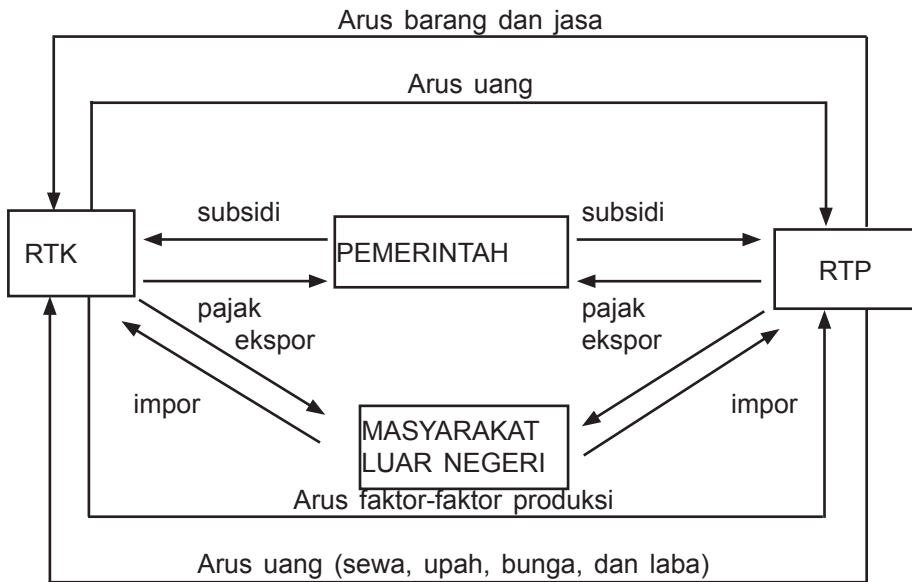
Arus barang dan jasa

Arus uang

subsidi

subsidi

RTK

PEMERINTAH

RTP

pajak

pajak

ekspor

ekspor

impor

impor

MASYARAKAT LUAR NEGERI

Arus faktor-faktor produksi

Arus uang (sewa, upah, bunga, dan laba)